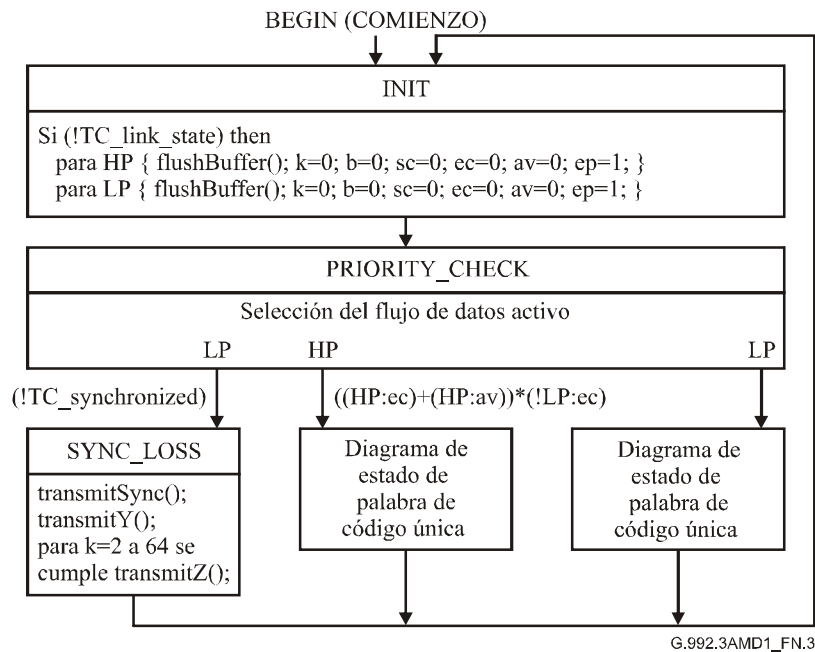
BEGIN (COMIENZO)

INIT

Si (!TC_link_state) then
para HP { flushBuffer(); k=0; b=0; sc=0; ec=0; av=0; ep=1; }
para LP { flushBuffer(); k=0; b=0; sc=0; ec=0; av=0; ep=1; }

PRIORITY_CHECK

Selección del flujo de datos activo

LP HP LP

(!TC_synchronized)

((HP:ec)+(HP:av))*(!LP:ec)

SYNC_LOSS

transmitSync();
transmitY();
para k=2 a 64 se cumple transmitZ();

Diagrama de estado de palabra de código única

Diagrama de estado de palabra de código única

G.992.3AMD1_FN.3